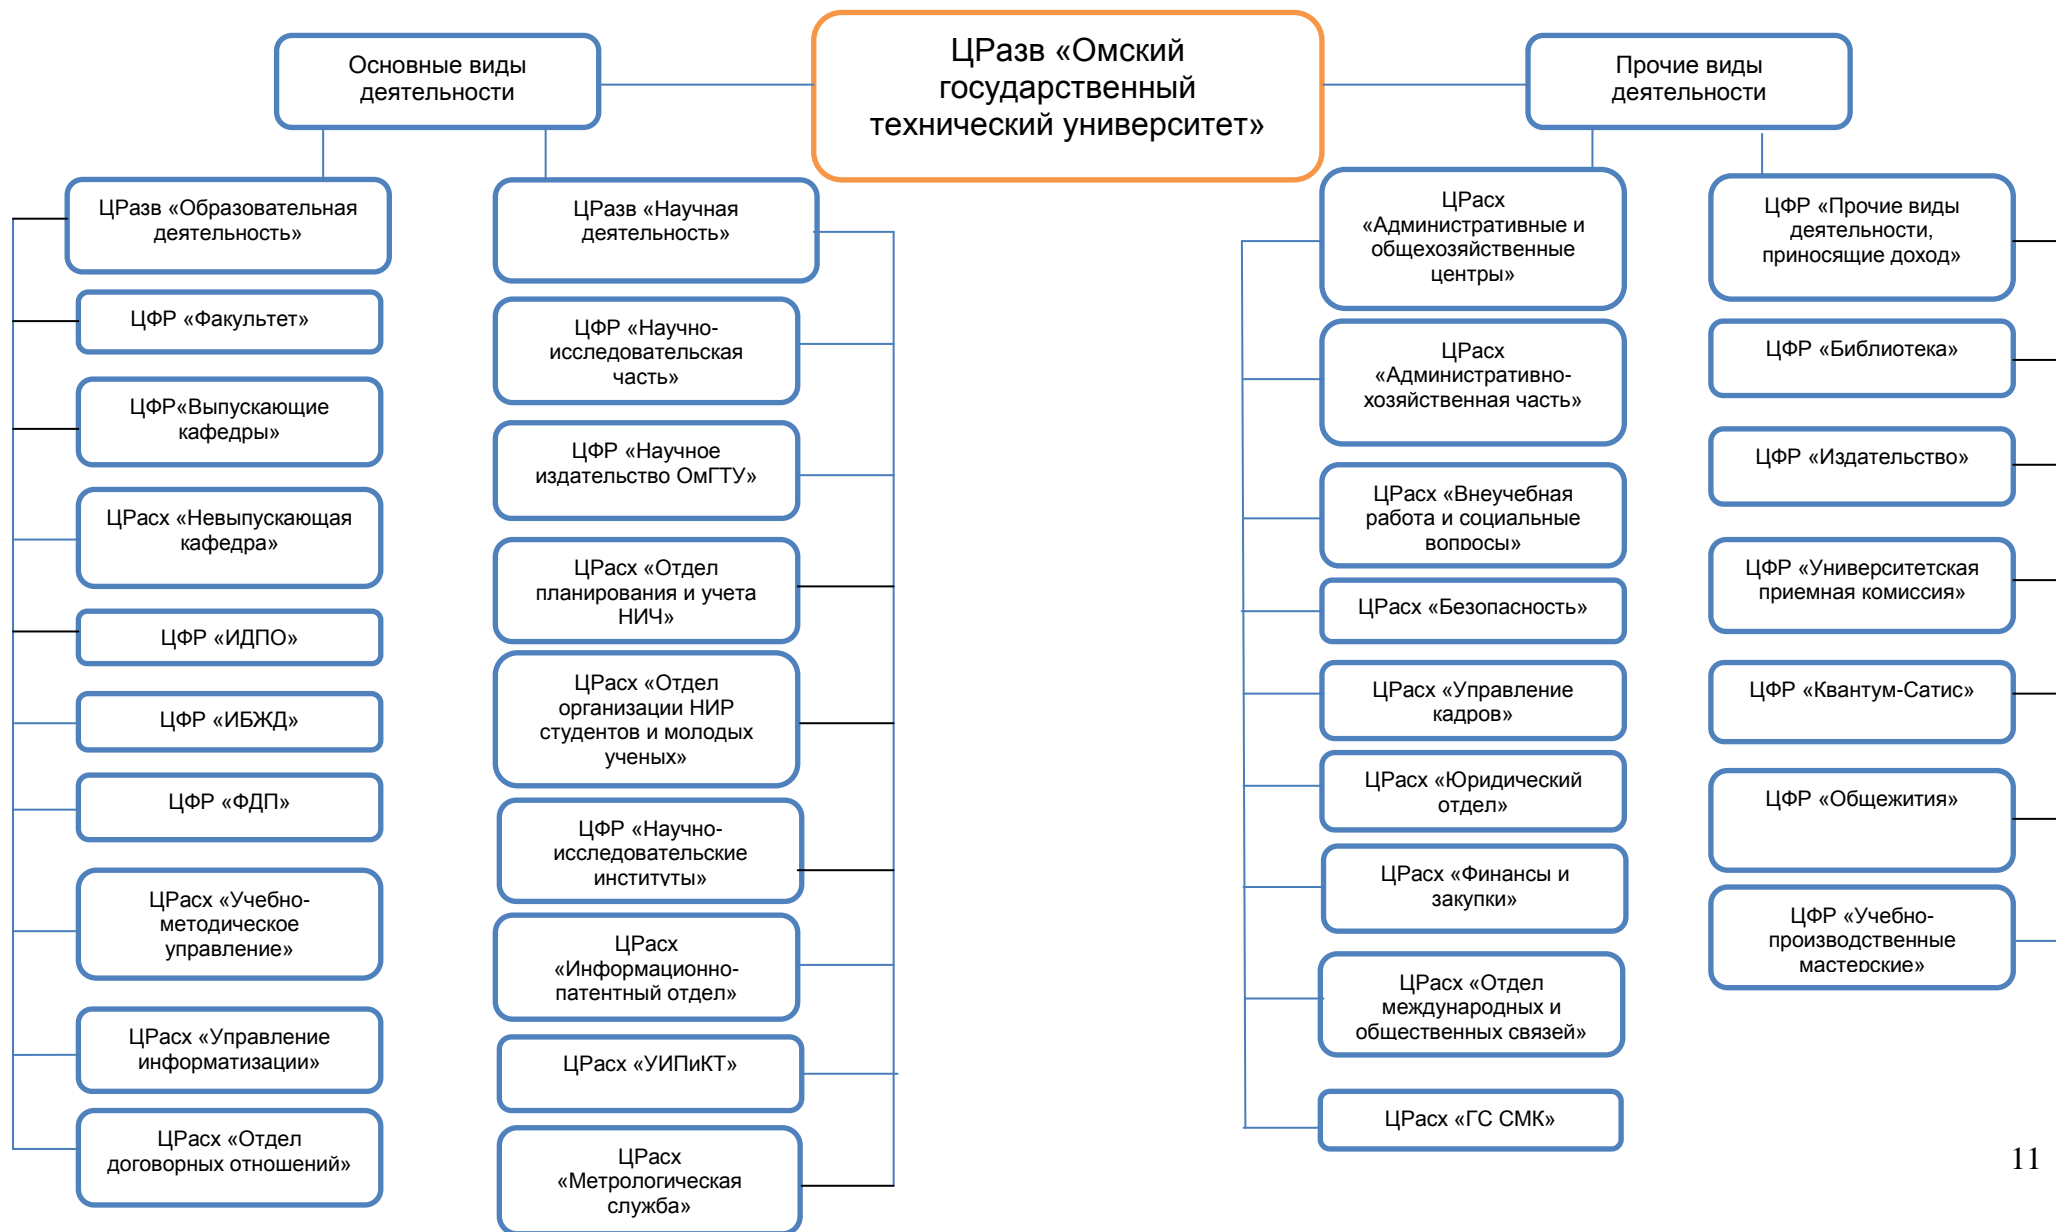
ЦРазв «Омский государственный технический университет»

Основные виды деятельности

Прочие виды деятельности

ЦРазв «Образовательная деятельность»

ЦФР «Факультет»

ЦФР«Выпускающие кафедры»

ЦРасх «Невыпускающая кафедра»

ЦФР «ИДПО»

ЦФР «ИБЖД»

ЦФР «ФДП»

ЦРасх «Учебно-методическое управление»

ЦРасх «Управление информатизации»

ЦРасх «Отдел договорных отношений»

ЦРазв «Научная деятельность»

ЦФР «Научно-исследовательская часть»

ЦФР «Научное издательство ОмГТУ»

ЦРасх «Отдел планирования и учета НИЧ»

ЦРасх «Отдел организации НИР студентов и молодых ученых»

ЦФР «Научно-исследовательские институты»

ЦРасх «Информационно-патентный отдел»

ЦРасх «УИПиКТ»

ЦРасх «Метрологическая служба»

ЦРасх «Административные и общехозяйственные центры»

ЦРасх «Административно-хозяйственная часть»

ЦРасх «Внеучебная работа и социальные вопросы»

ЦРасх «Безопасность»

ЦРасх «Управление кадров»

ЦРасх «Юридический отдел»

ЦРасх «Финансы и закупки»

ЦРасх «Отдел международных и общественных связей»

ЦРасх «ГС СМК»

ЦФР «Прочие виды деятельности, приносящие доход»

ЦФР «Библиотека»

ЦФР «Издательство»

ЦФР «Университетская приемная комиссия»

ЦФР «Квантум-Сатис»

ЦФР «Общежития»

ЦФР «Учебно-производственные мастерские»

11